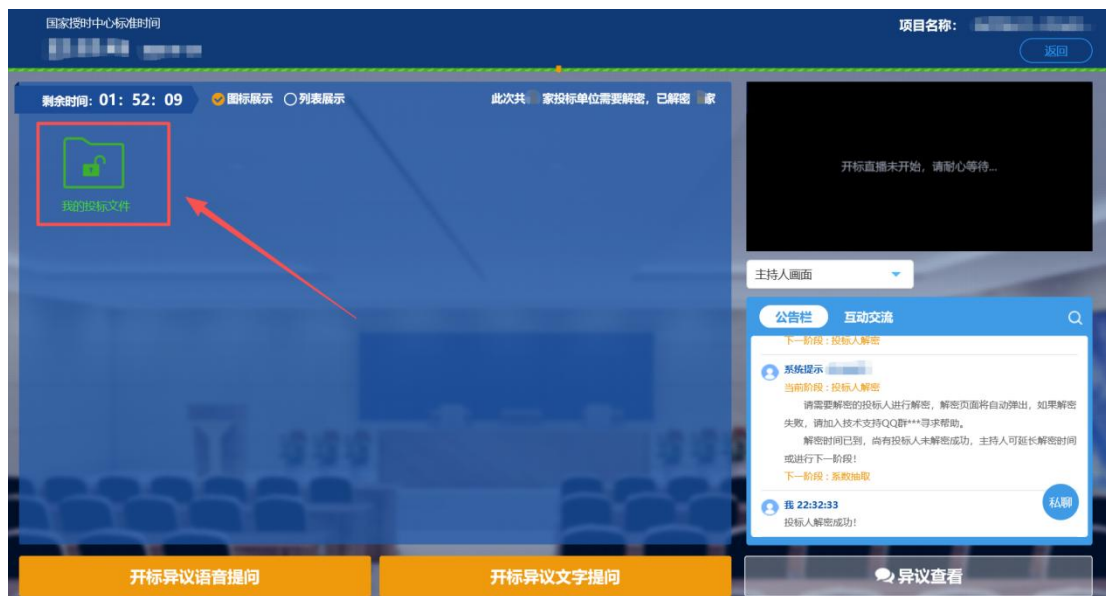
国家授时中心标准时间

项目名称：

返回

剩余时间：01：52：09

图标展示 列表展示

此次共 家投标单位需要解密，已解密 家

我的投标文件

开标直播未开始，请耐心等待...

主持人画面

公告栏 互动交流

下一阶段：投标人解密

系统提示

当前阶段：投标人解密

请需要解密的投标人进行解密，解密页面将自动弹出，如果解密失败，请加入技术支持QQ群***寻求帮助。

解密时间已到，尚有投标人未解密成功，主持人可延长解密时间或进行下一阶段！

下一阶段：系数抽取

我 22:32:33

投标人解密成功！

私聊

开标异议语音提问

开标异议文字提问

异议查看